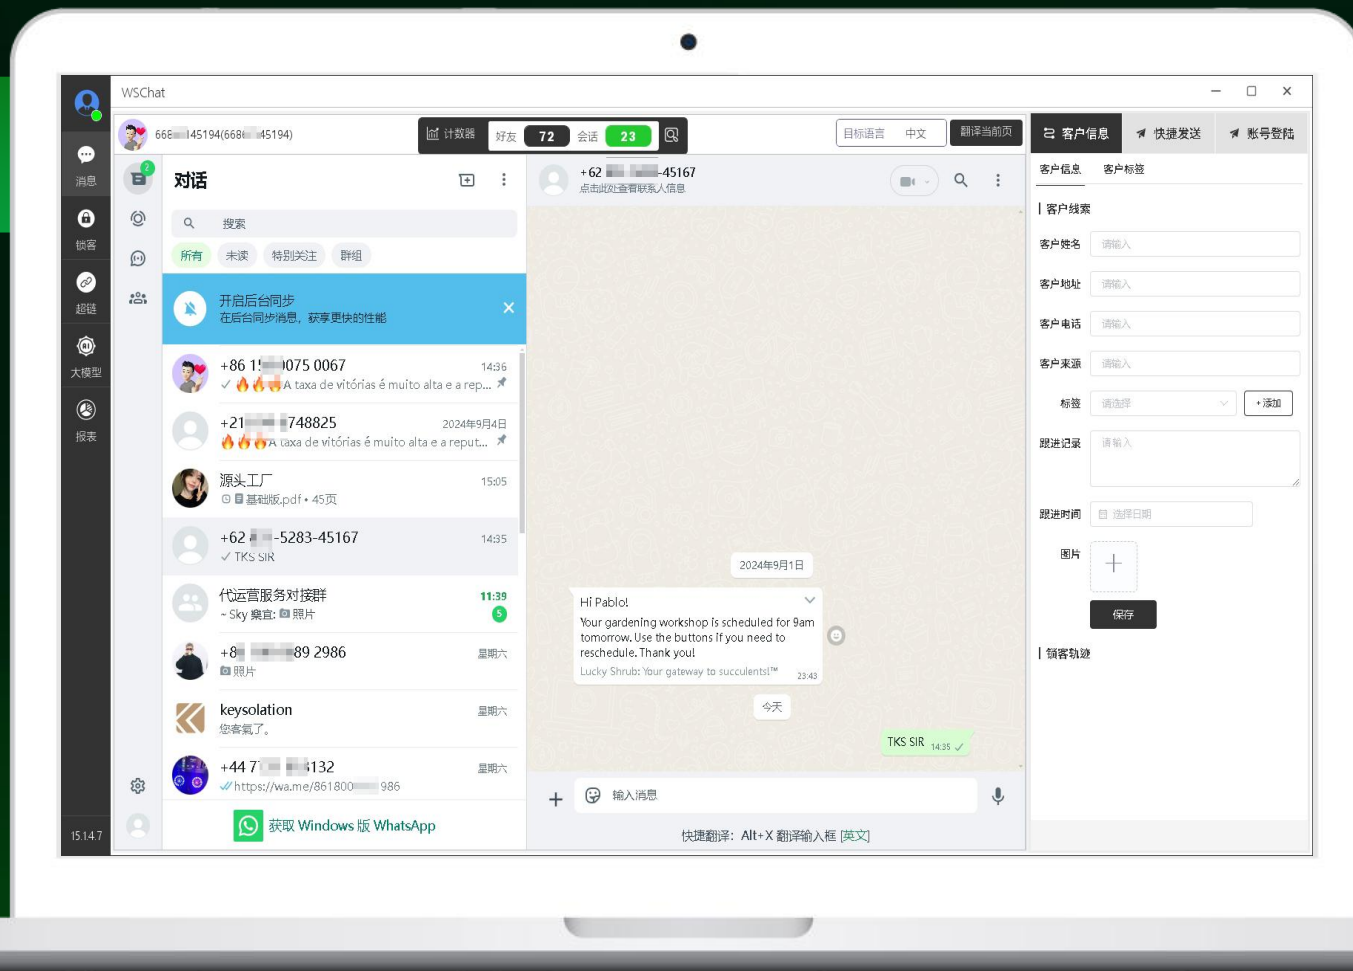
WSChat

消息
锁客
超链
大模型
报表
15.14.7

668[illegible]45194(668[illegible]45194)

计数器 好友 72 会话 23

目标语言 中文 翻译当前页

客户信息 快捷发送 账号登陆

对话

搜索

所有 未读 特别关注 群组

开启后台同步
在后台同步消息，获享更快的性能

+86 1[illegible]075 0067 14:36
✓ 🔥🔥🔥A taxa de vitórias é muito alta e a rep...

+21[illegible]748825 2024年9月4日
🔥🔥🔥A taxa de vitórias é muito alta e a reput...

源头工厂 15:05
基础版.pdf • 45页

+62 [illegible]-5283-45167 14:35
✓ TKS SIR

代运营服务对接群 11:39
~ Sky 樂宜: 照片 5

+8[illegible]89 2986 星期六
照片

keysolation 星期六
您客氣了。

+44 7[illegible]132 星期六
✓ https://wa.me/861800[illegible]986

获取 Windows 版 WhatsApp

+62 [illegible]-45167
点击此处查看联系人信息

2024年9月1日

Hi Pablo!
Your gardening workshop is scheduled for 9am tomorrow. Use the buttons if you need to reschedule. Thank you!
Lucky Shrub: Your gateway to succulents!™ 23:43

今天

TKS SIR 14:35

输入消息

快捷翻译: Alt+X 翻译输入框 [英文]

客户信息 客户标签

客户线索
客户姓名 请输入
客户地址 请输入
客户电话 请输入
客户来源 请输入
标签 请选择 +添加
跟进记录 请输入
跟进时间 选择日期
图片
保存
领客轨迹